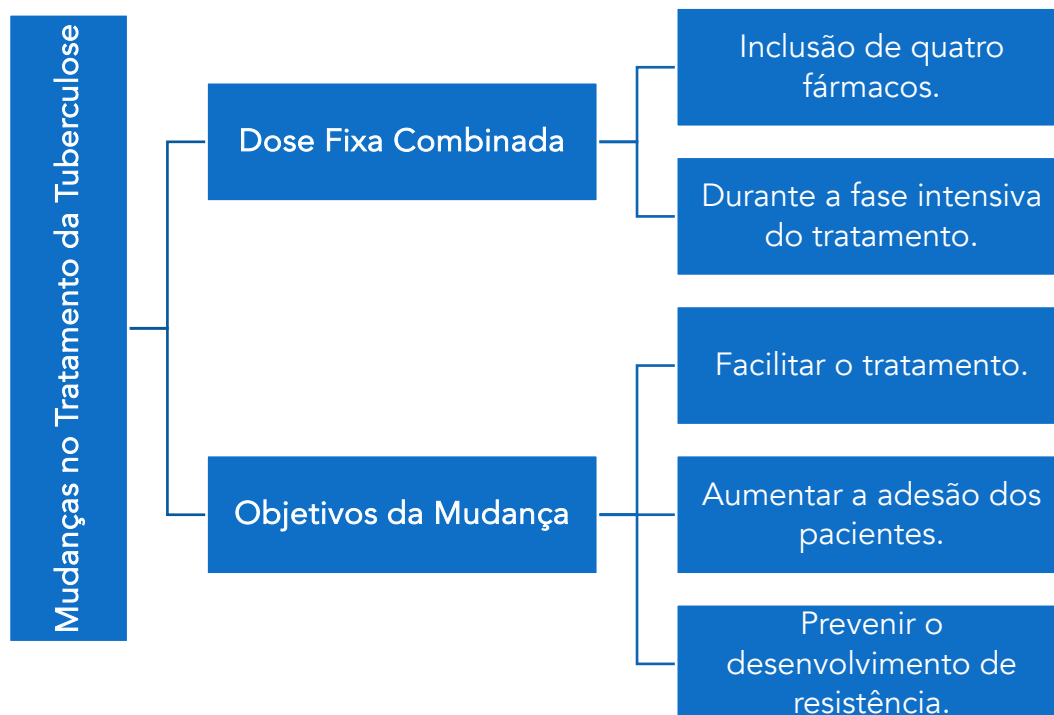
Mudanças no Tratamento da Tuberculose

Dose Fixa Combinada

Inclusão de quatro fármacos.

Durante a fase intensiva do tratamento.

Objetivos da Mudança

Facilitar o tratamento.

Aumentar a adesão dos pacientes.

Prevenir o desenvolvimento de resistência.